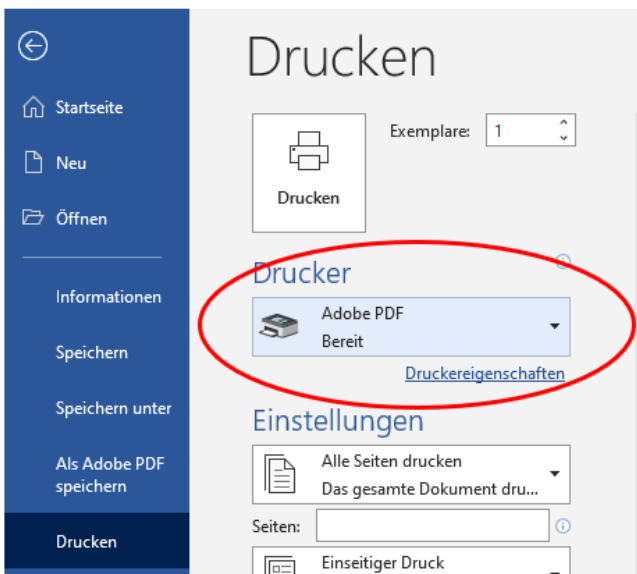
Startseite

Neu

Öffnen

Informationen

Speichern

Speichern unter

Als Adobe PDF speichern

Drucken

Drucken

Drucken

Exemplare: 1

Drucker

Adobe PDF
Bereit

Druckereigenschaften

Einstellungen

Alle Seiten drucken
Das gesamte Dokument dru...

Seiten:

Einseitiger Druck